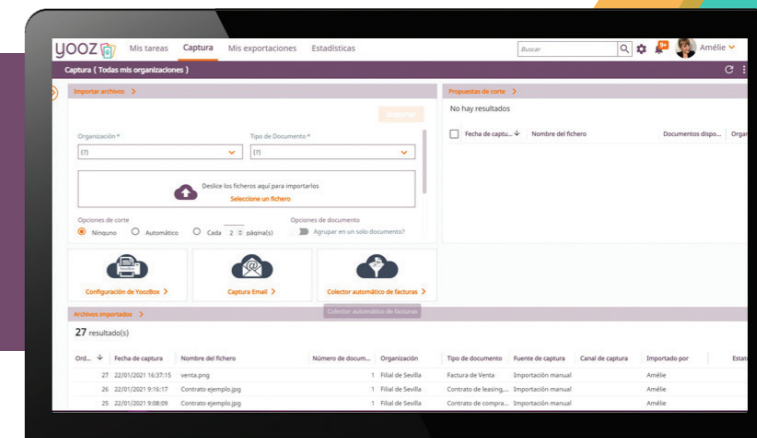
yooz Mis tareas Captura Mis exportaciones Estadísticas Buscar 9+ Amélie

Captura ( Todas mis organizaciones )

Importar archivos >

Importar

Organización * Tipo de Documento *

(?) (?)

Deslice los ficheros aquí para importarlos
Seleccione un fichero

Opciones de corte Opciones de documento

Ninguno Automático Cada 2 página(s) Agrupar en un solo documento?

Configuración de YoozBox > Captura Email > Colector automático de facturas >

Colector automático de facturas

Propuestas de corte >

No hay resultados

Fecha de captu... Nombre del fichero Documentos dispo... Orga

Archivos importados >

27 resultado(s)

| Ord... | Fecha de captura | Nombre del fichero | Número de docum... | Organización | Tipo de documento | Fuente de captura | Canal de captura | Importado por | Esta |
|---|---|---|---|---|---|---|---|---|---|
| 27 | 22/01/2021 16:37:15 | venta.png | 1 | Filial de Sevilla | Factura de Venta | Importación manual | | Amélie | |
| 26 | 22/01/2021 9:16:17 | Contrato ejemplo.jpg | 1 | Filial de Sevilla | Contrato de leasing... | Importación manual | | Amélie | |
| 25 | 22/01/2021 9:08:09 | Contrato ejemplo.jpg | 1 | Filial de Sevilla | Contrato de compra... | Importación manual | | Amélie | |